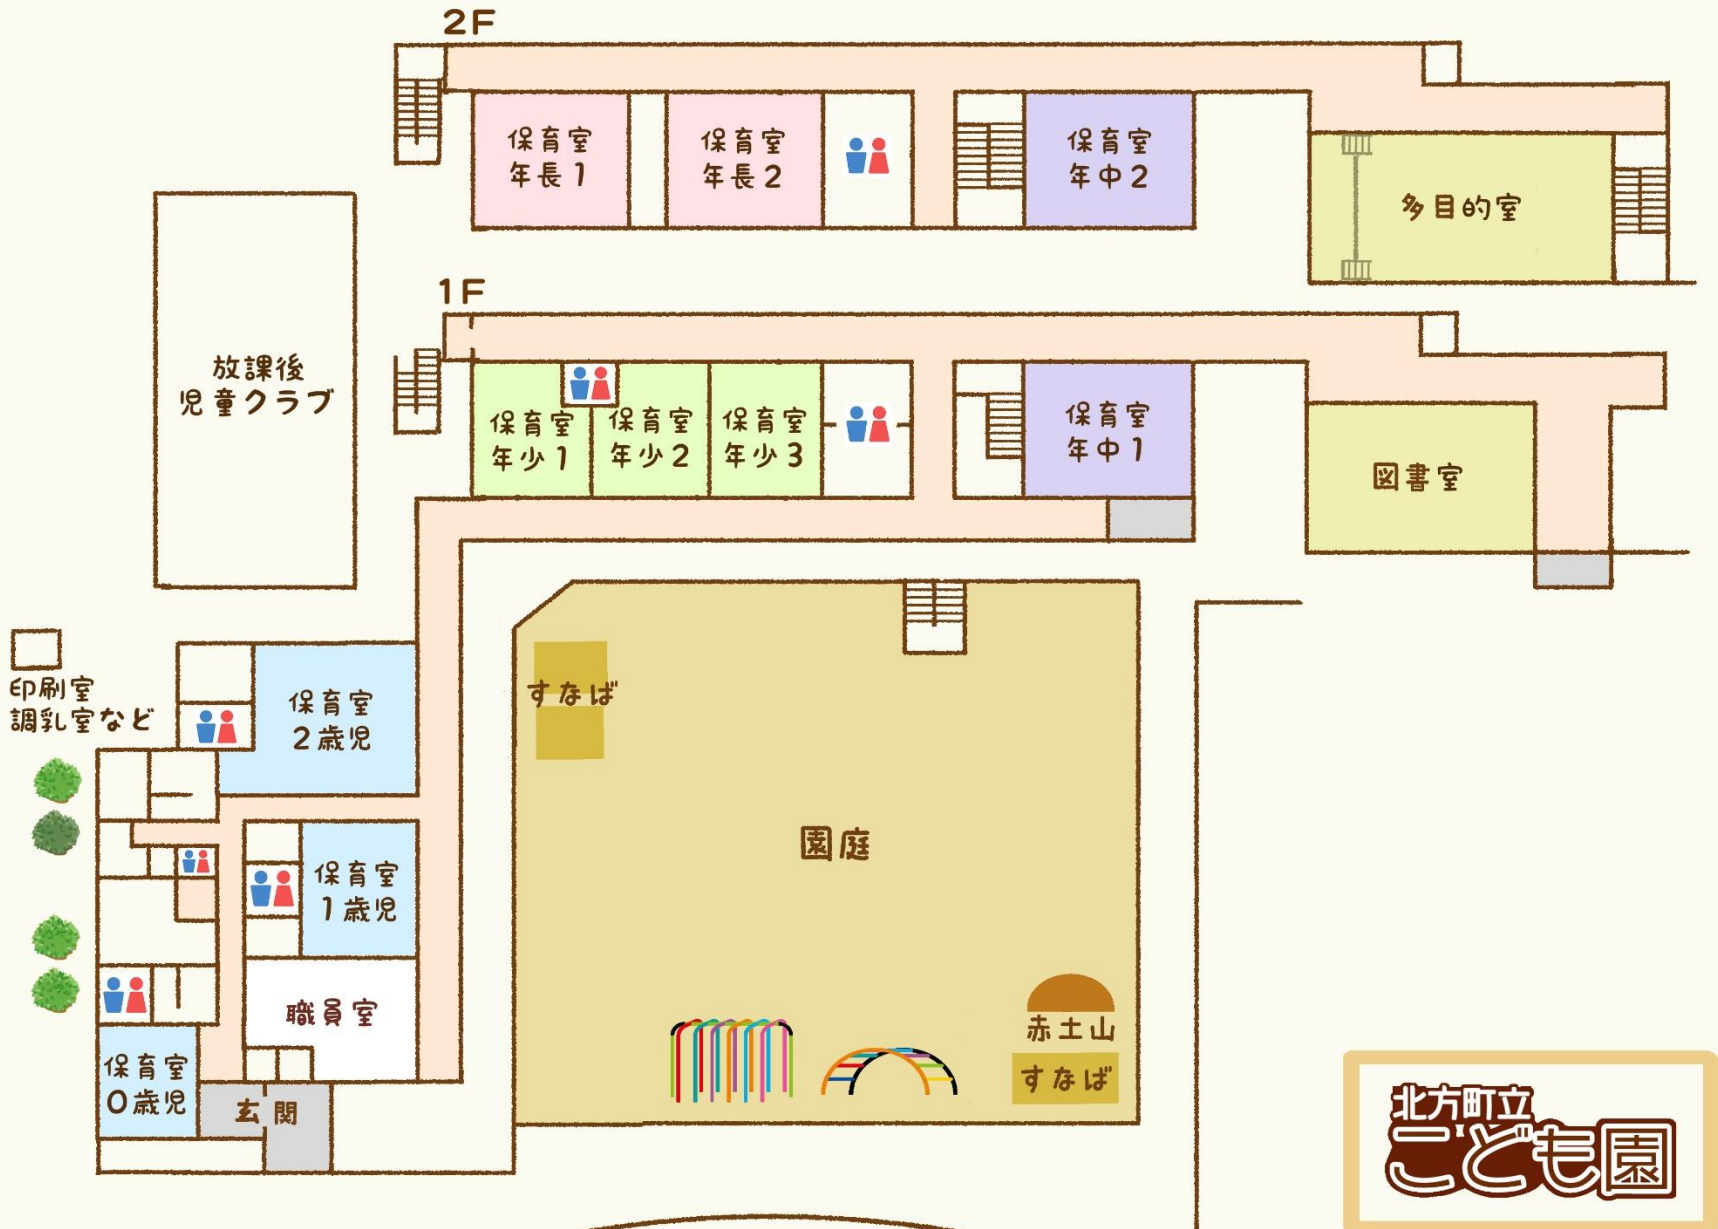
2F

保育室 年長1

保育室 年長2

保育室 年中2

多目的室

1F

放課後 児童クラブ

保育室 年少1

保育室 年少2

保育室 年少3

保育室 年中1

図書室

印刷室 調乳室など

保育室 2歳児

すなば

園庭

保育室 1歳児

職員室

赤土山

すなば

保育室 0歳児

玄関

北方町立 こども園